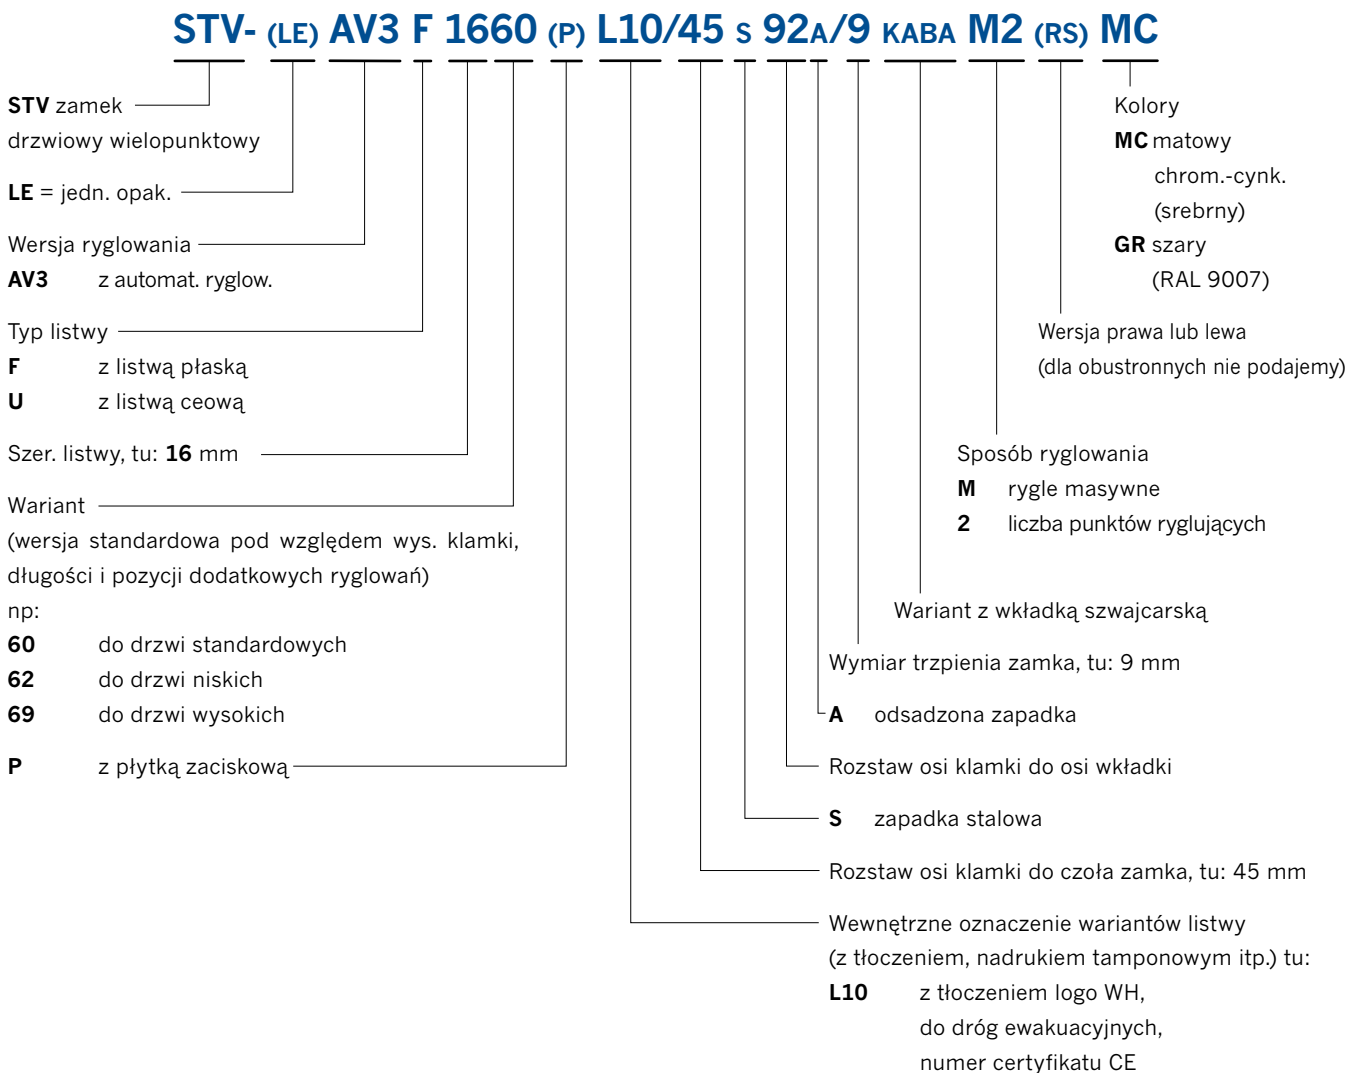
STV- (LE) AV3 F 1660 (P) L10/45 S 92A/9 KABA M2 (RS) MC

STV zamek drzwiowy wielopunktowy

LE = jedn. opak.

Wersja ryglowania
AV3 z automat. ryglow.

Typ listwy
F z listwą płaską
U z listwą ceową

Szer. listwy, tu: 16 mm

Wariant
(wersja standardowa pod względem wys. klamki, długości i pozycji dodatkowych ryglowań)
np:
60 do drzwi standardowych
62 do drzwi niskich
69 do drzwi wysokich

P z płytką zaciskową

Kolory
MC matowy chrom.-cynk. (srebrny)
GR szary (RAL 9007)

Wersja prawa lub lewa
(dla obustronnych nie podajemy)

Sposób ryglowania
M rygle masywne
2 liczba punktów ryglujących

Wariant z wkładką szwajcarską

Wymiar trzpienia zamka, tu: 9 mm

A odsadzona zapadka

Rozstaw osi klamki do osi wkładki

S zapadka stalowa

Rozstaw osi klamki do czoła zamka, tu: 45 mm

Wewnętrzne oznaczenie wariantów listwy
(z tłoczeniem, nadrukiem tamponowym itp.) tu:
L10 z tłoczeniem logo WH, do dróg ewakuacyjnych, numer certyfikatu CE